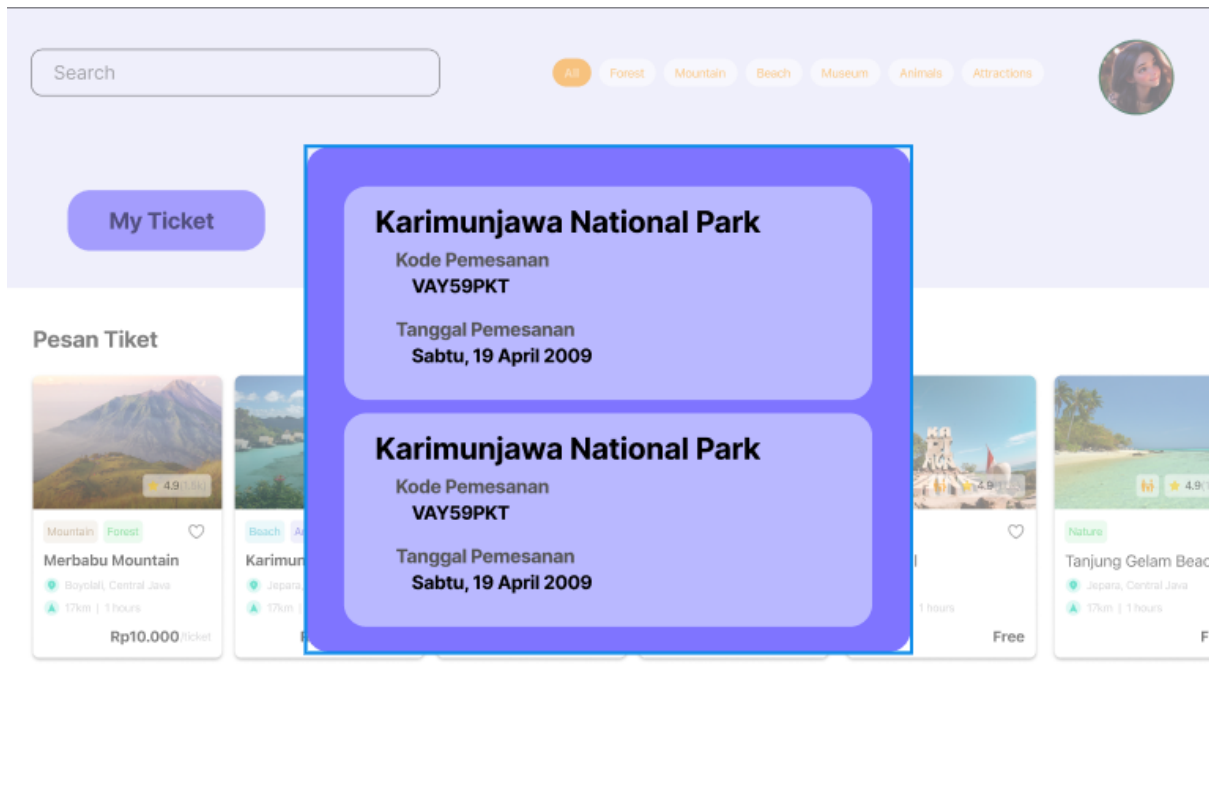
Search

All Forest Mountain Beach Museum Animals Attractions

My Ticket

Karimunjawa National Park
Kode Pemesanan
VAY59PKT
Tanggal Pemesanan
Sabtu, 19 April 2009

Karimunjawa National Park
Kode Pemesanan
VAY59PKT
Tanggal Pemesanan
Sabtu, 19 April 2009

Pesan Tiket

4.9 (1.5k)
Mountain Forest
Merbabu Mountain
Boyolali, Central Java
17km | 1 hours
Rp10.000/ticket

Beach A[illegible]
Karimun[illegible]
Jepara, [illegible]
17km | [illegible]
F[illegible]

4.9
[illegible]l
1 hours
Free

4.9
Nature
Tanjung Gelam Beac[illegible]
Jepara, Central Java
17km | 1 hours
F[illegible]